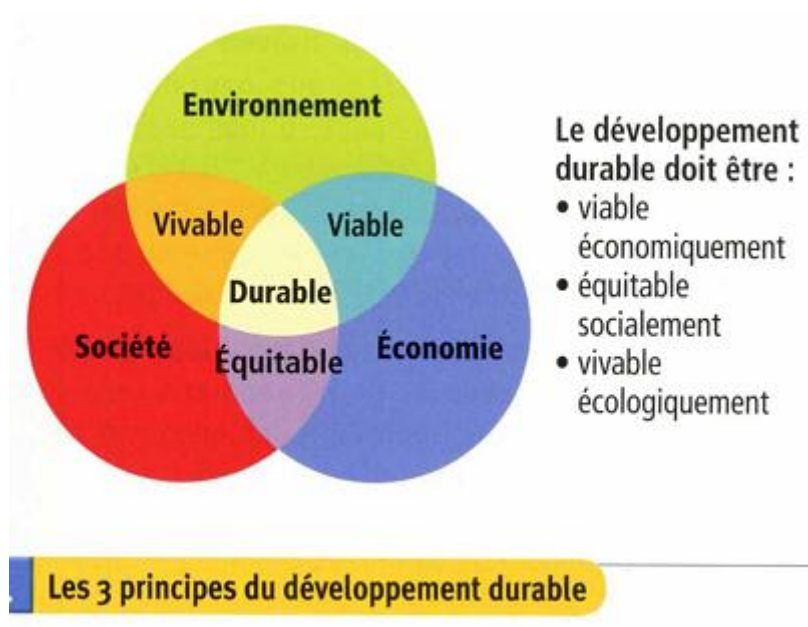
Environnement

Vivable

Viable

Durable

Société

Équitable

Économie

Le développement durable doit être :
• viable économiquement
• équitable socialement
• vivable écologiquement

Les 3 principes du développement durable